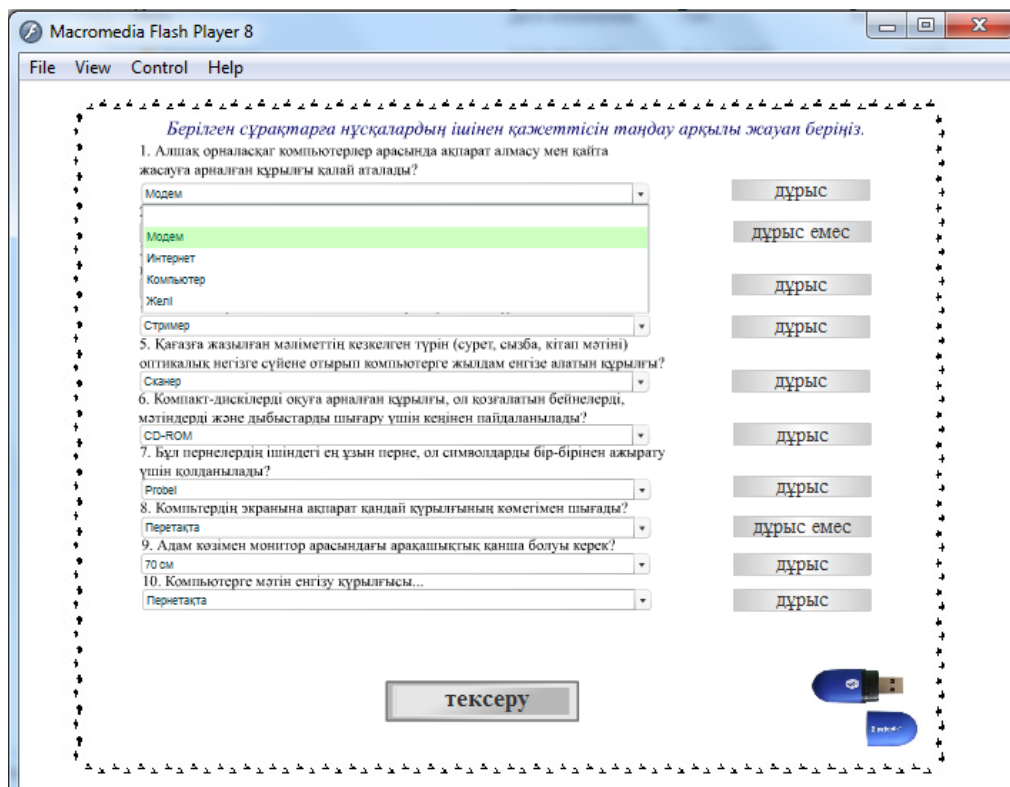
Macromedia Flash Player 8

File View Control Help

Берілген сұрақтарға нұсқалардың ішінен қажеттісін таңдау арқылы жауап беріңіз.

1. Алшақ орналасқан компьютерлер арасында ақпарат алмасу мен қайта жасауға арналған құрылғы қалай аталады?

Модем

дұрыс

Модем
Интернет
Компьютер
Желі

дұрыс емес

дұрыс

Стример

дұрыс

5. Қағазға жазылған мәліметтің кезкелген түрін (сурет, сызба, кітап мәтіні) оптикалық негізге сүйене отырып компьютерге жылдам енгізе алатын құрылғы?

Сканер

дұрыс

6. Компакт-дискілерді оқуға арналған құрылғы, ол қозғалатын бейнелерді, мәтіндерді және дыбыстарды шығару үшін кеңінен пайдаланылады?

CD-ROM

дұрыс

7. Бұл пернелердің ішіндегі ең ұзын перне, ол символдарды бір-бірінен ажырату үшін қолданылады?

Probel

дұрыс

8. Компьтердің экранына ақпарат қандай құрылғының көмегімен шығады?

Перетақта

дұрыс емес

9. Адам көзімен монитор арасындағы арақашықтық қанша болуы керек?

70 см

дұрыс

10. Компьютерге мәтін енгізу құрылғысы...

Пернетақта

дұрыс

тексеру